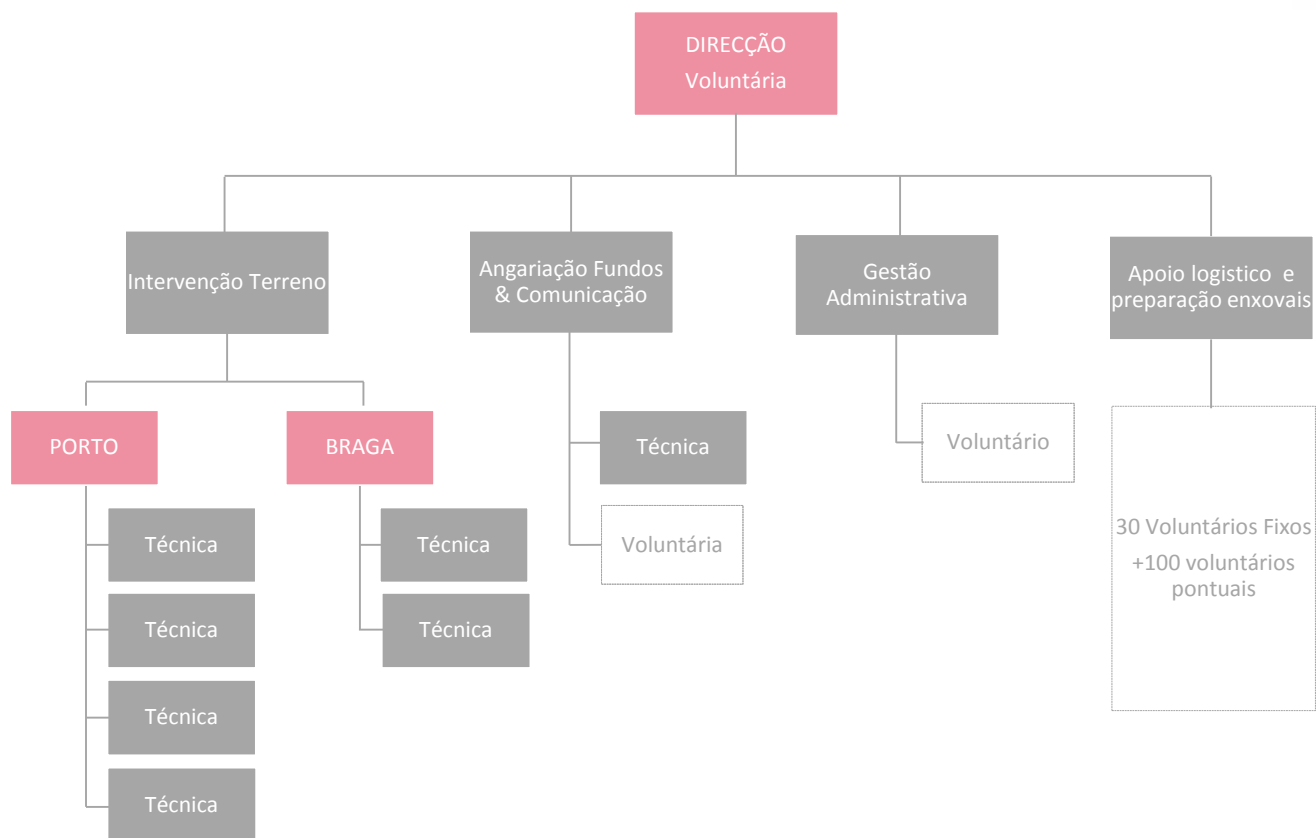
DIRECÇÃO
Voluntária

Intervenção Terreno

Angariação Fundos & Comunicação

Gestão Administrativa

Apoio logistico e preparação enxovais

PORTO

BRAGA

Técnica

Voluntária

Voluntário

Técnica

Técnica

Técnica

Técnica

Técnica

Técnica

30 Voluntários Fixos
+100 voluntários pontuais